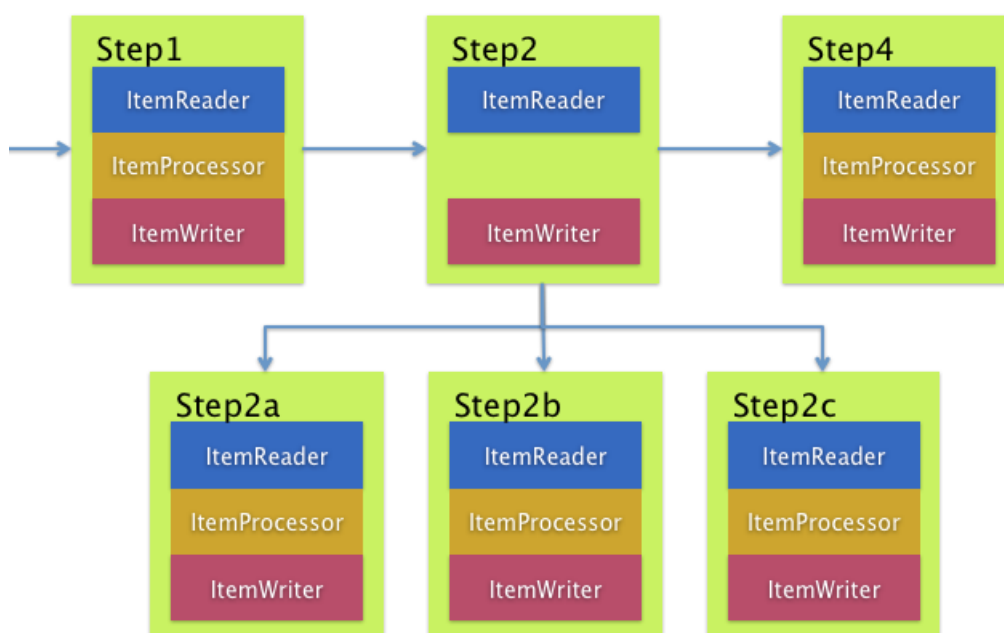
Step1
ItemReader
ItemProcessor
ItemWriter

Step2
ItemReader
ItemWriter

Step4
ItemReader
ItemProcessor
ItemWriter

Step2a
ItemReader
ItemProcessor
ItemWriter

Step2b
ItemReader
ItemProcessor
ItemWriter

Step2c
ItemReader
ItemProcessor
ItemWriter